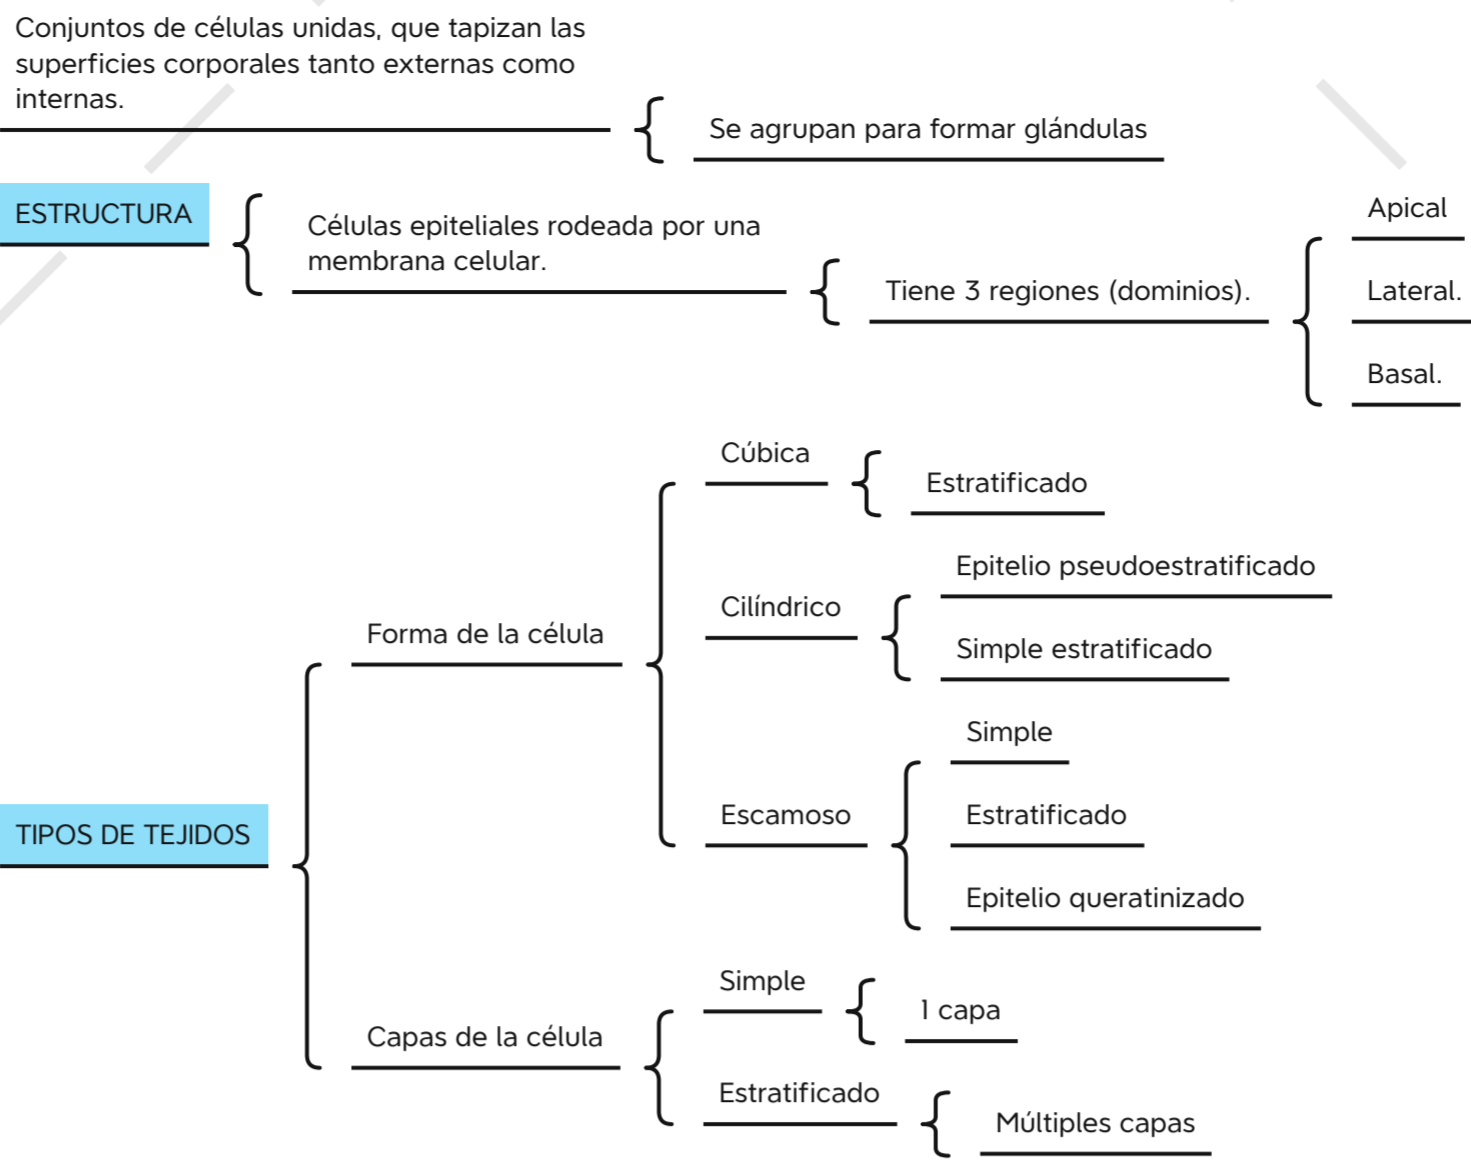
Conjuntos de células unidas, que tapizan las superficies corporales tanto externas como internas.

Se agrupan para formar glándulas

ESTRUCTURA

Células epiteliales rodeada por una membrana celular.

Tiene 3 regiones (dominios).

Apical

Lateral.

Basal.

Cúbica

Estratificado

Epitelio pseudoestratificado

Cilíndrico

Forma de la célula

Simple estratificado

Simple

Escamoso

Estratificado

TIPOS DE TEJIDOS

Epitelio queratinizado

Simple

1 capa

Capas de la célula

Estratificado

Múltiples capas